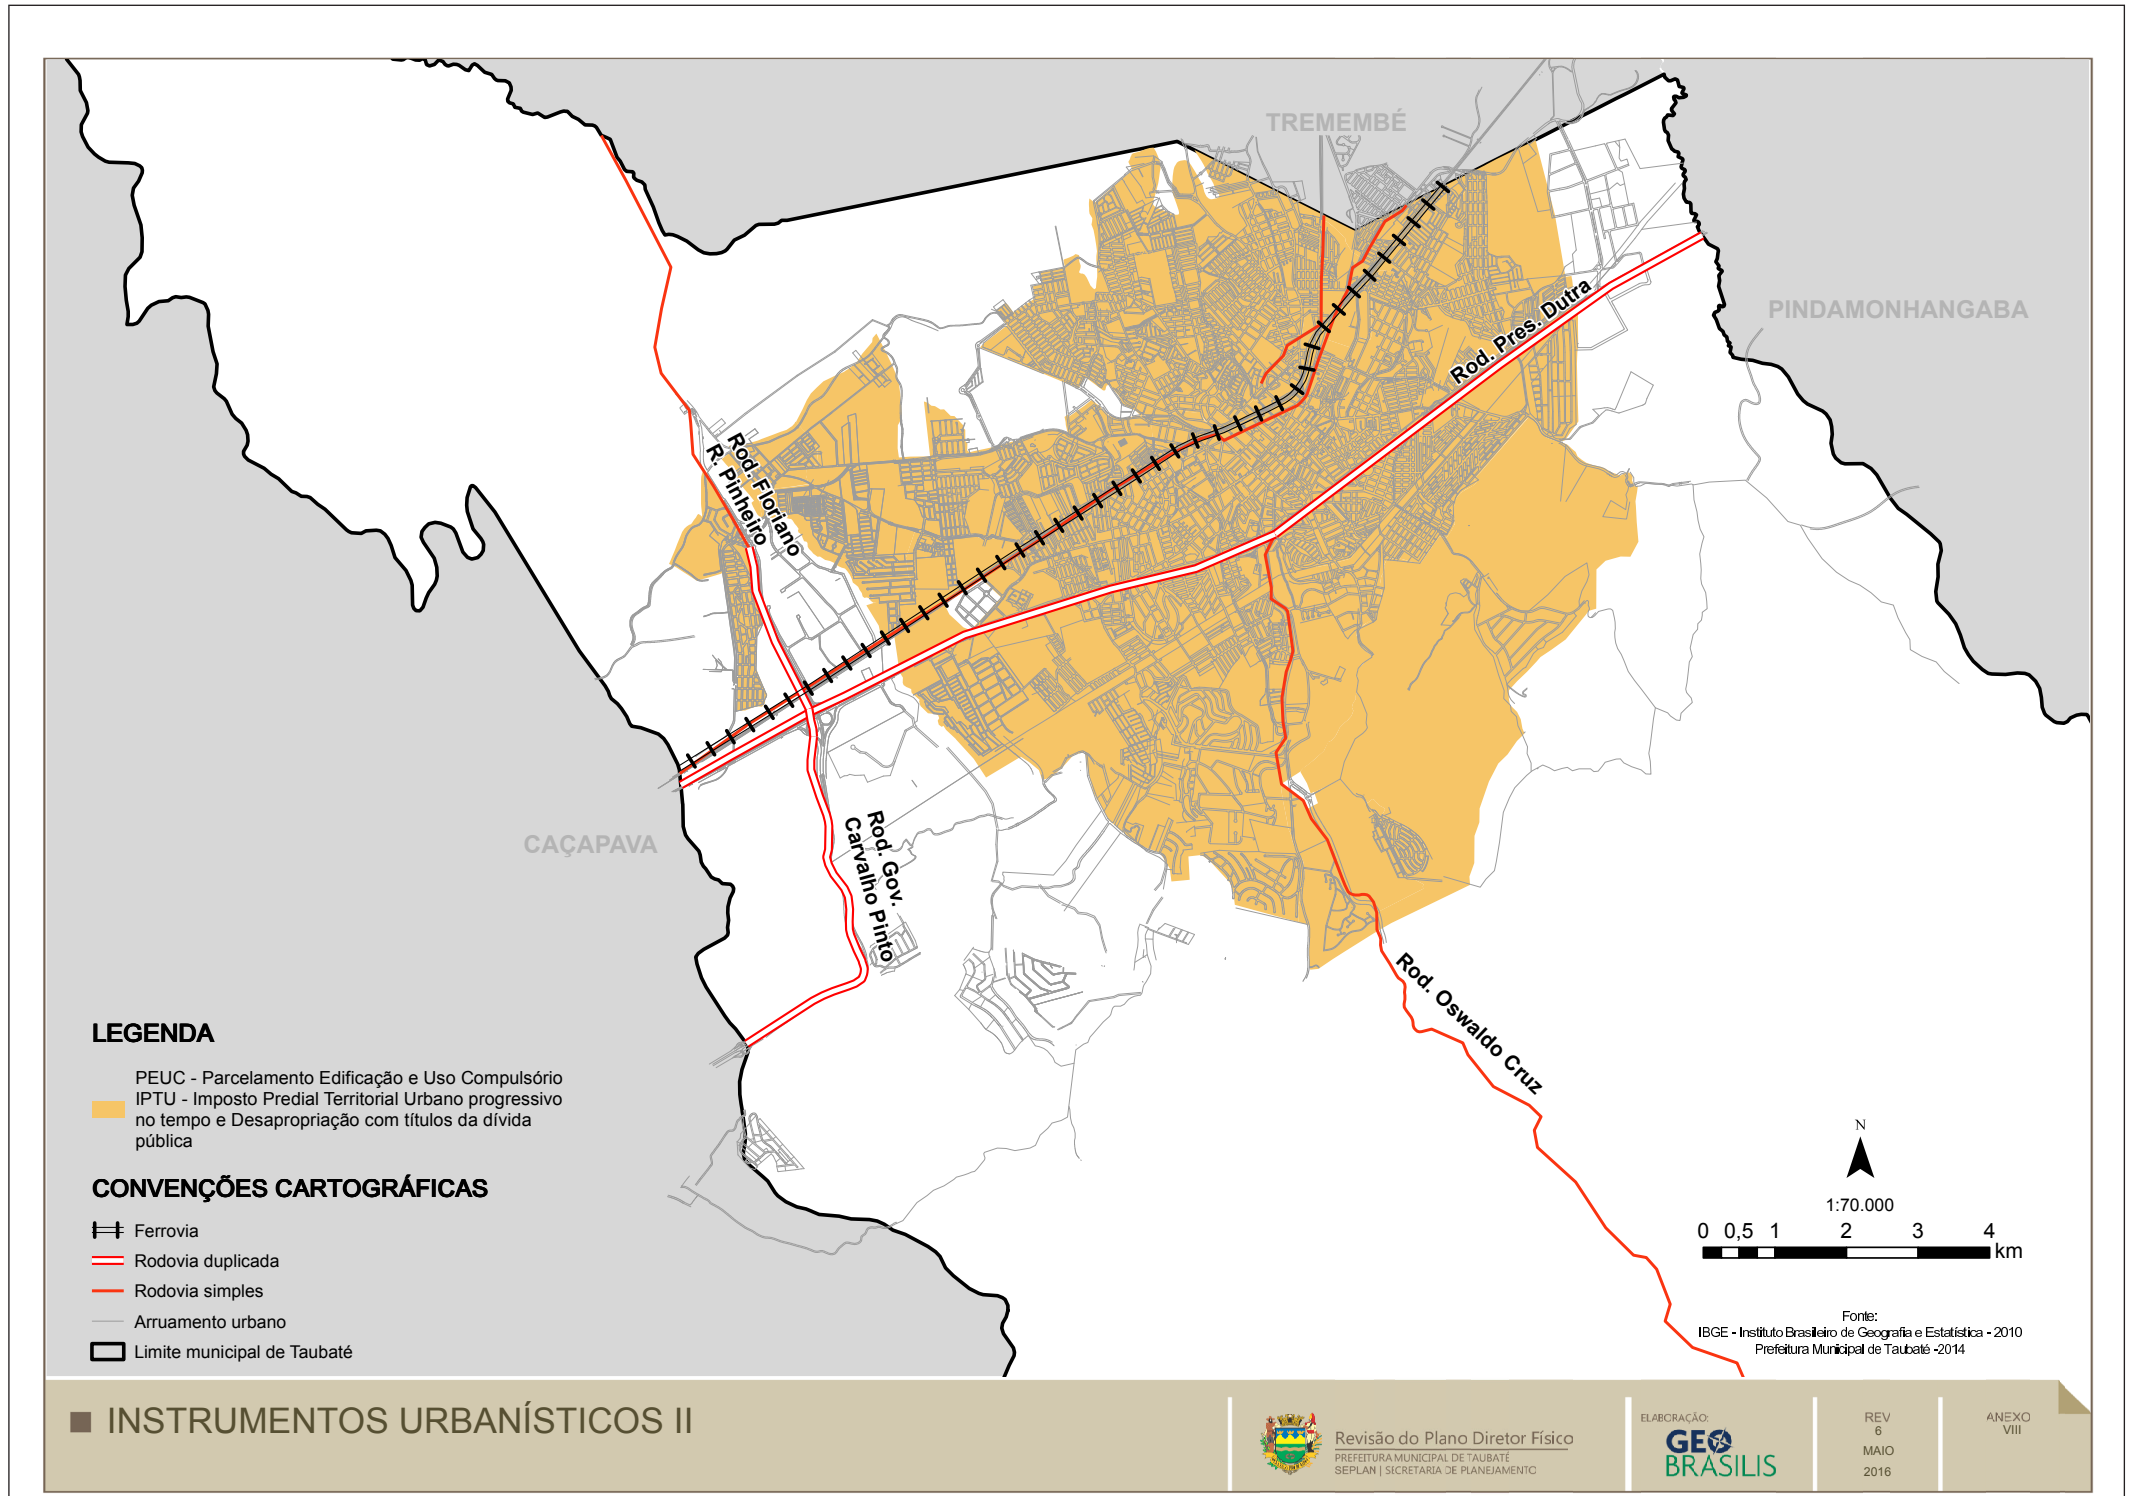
TREMEMBÉ

PINDAMONHANGABA

CAÇAPAVA

Rod. Floriano R. Pinheiro

Rod. Pres. Dutra

Rod. Gov. Carvalho Pinto

Rod. Oswaldo Cruz

LEGENDA

PEUC - Parcelamento Edificação e Uso Compulsório IPTU - Imposto Predial Territorial Urbano progressivo no tempo e Desapropriação com títulos da dívida pública

CONVENÇÕES CARTOGRÁFICAS

Ferrovia
Rodovia duplicada
Rodovia simples
Arruamento urbano
Limite municipal de Taubaté

N

1:70.000

0 0,5 1 2 3 4 km

Fonte:
IBGE - Instituto Brasileiro de Geografia e Estatística - 2010
Prefeitura Municipal de Taubaté -2014

INSTRUMENTOS URBANÍSTICOS II

Revisão do Plano Diretor Físico
PREFEITURA MUNICIPAL DE TAUBATÉ
SEPLAN | SECRETARIA DE PLANEJAMENTO

ELABORAÇÃO:
GEO BRASILIS

REV
6
MAIO
2016

ANEXO
VIII